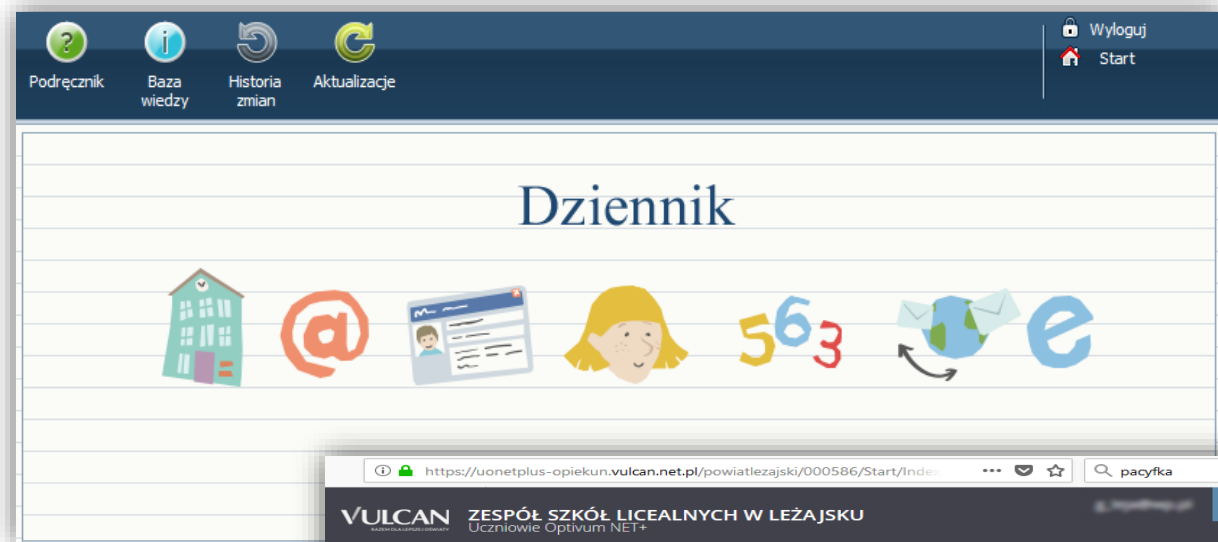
Podręcznik
Baza wiedzy
Historia zmian
Aktualizacje
Wyloguj
Start

Dziennik

@
563
e

https://uonetplus-opiekun.vulcan.net.pl/powiatlezajski/000586/Start/Inde
pacyfka

VULCAN
ZESPÓŁ SZKÓŁ LICEALNYCH W LEŻAJSKU
Uczniowie Optivum NET+
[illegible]